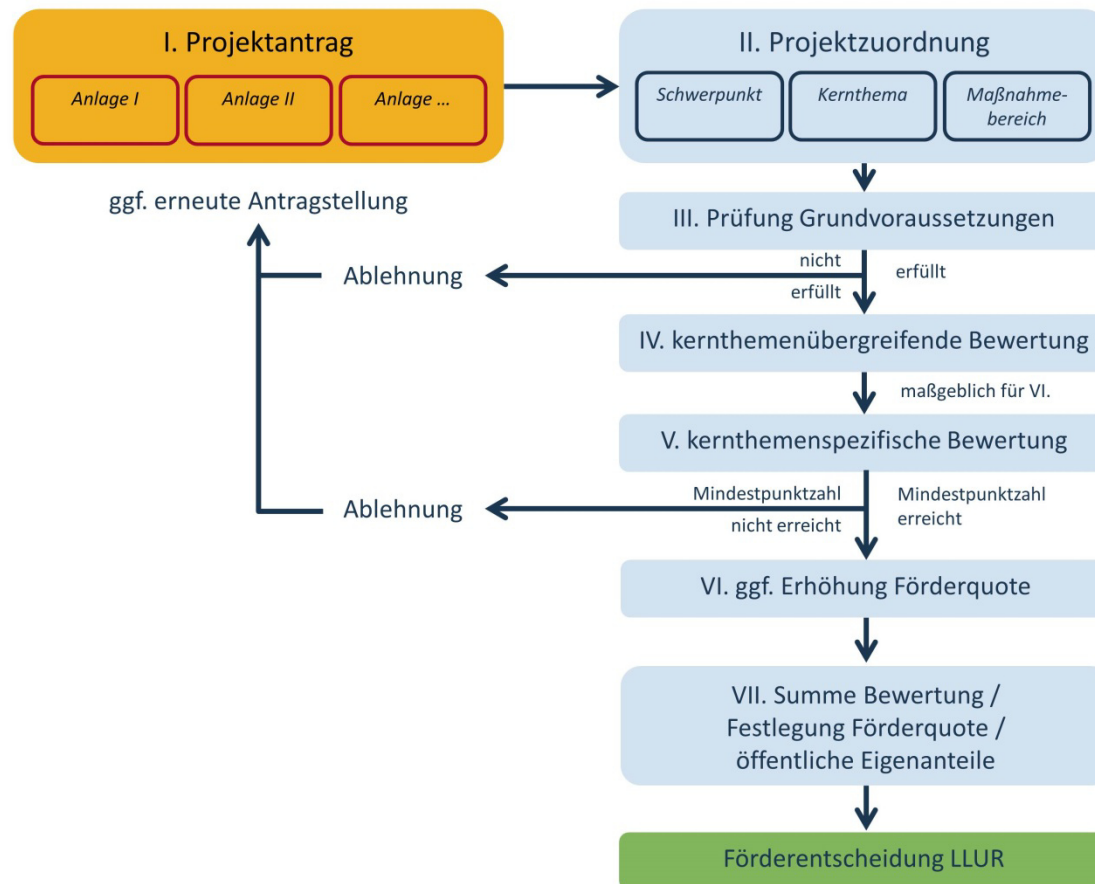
I. Projektantrag

Anlage I

Anlage II

Anlage ...

ggf. erneute Antragstellung

II. Projektzuordnung

Schwerpunkt

Kernthema

Maßnahmebereich

III. Prüfung Grundvoraussetzungen

Ablehnung

nicht erfüllt

erfüllt

IV. kernthemenübergreifende Bewertung

maßgeblich für VI.

V. kernthemenspezifische Bewertung

Ablehnung

Mindestpunktzahl nicht erreicht

Mindestpunktzahl erreicht

VI. ggf. Erhöhung Förderquote

VII. Summe Bewertung / Festlegung Förderquote / öffentliche Eigenanteile

Förderentscheidung LLUR